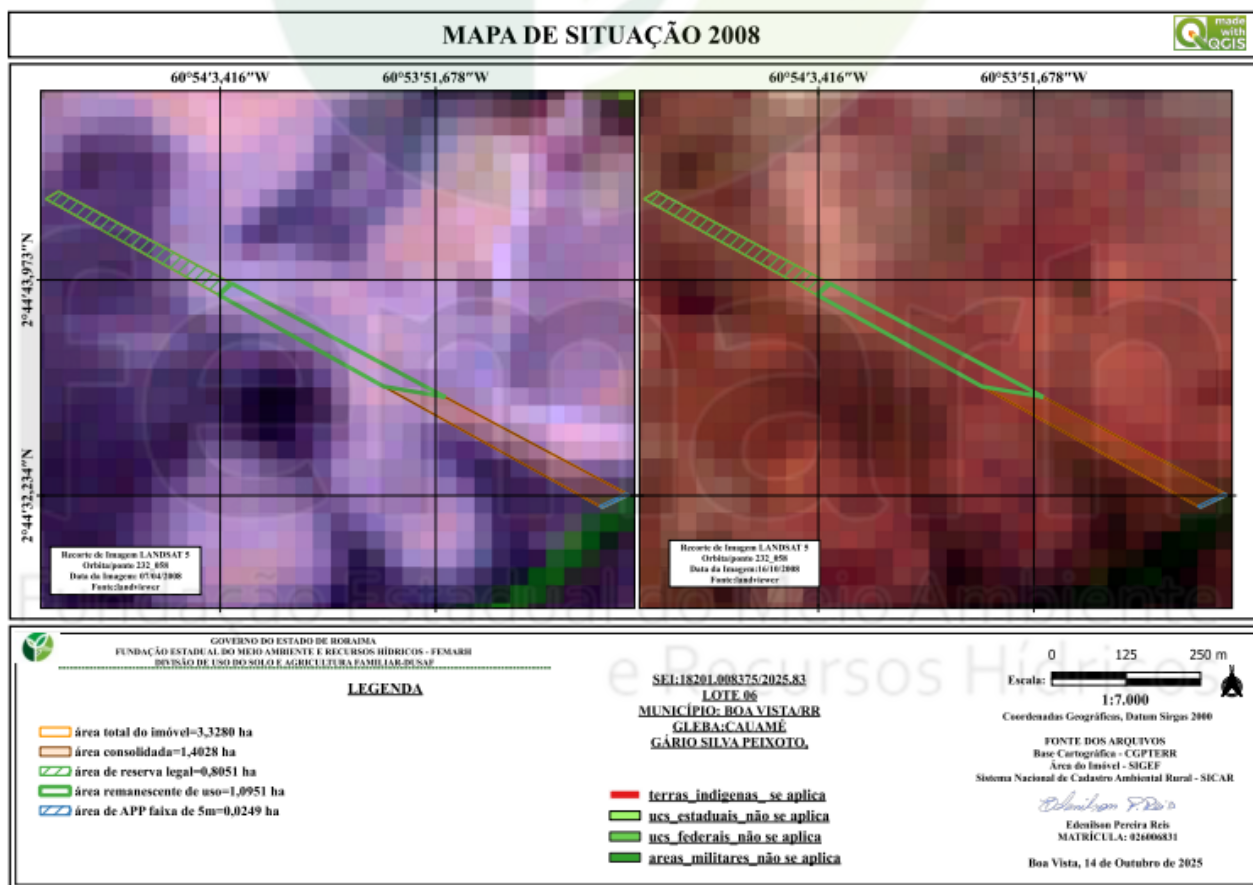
MAPA DE SITUAÇÃO 2008

made with QGIS

60°54′3,416″W 60°53′51,678″W 60°54′3,416″W 60°53′51,678″W

2°44′43,973″N
2°44′32,234″N

Recorte de Imagem LANDSAT 5
Orbita/ponto 232_058
Data de Imagem: 07/04/2008
Fonte:landviewer

Recorte de Imagem LANDSAT 5
Orbita/ponto 232_058
Data da Imagem:16/10/2008
Fonte:landviewer

Fundação Estadual do Meio Ambiente e Recursos Hídricos

GOVERNO DO ESTADO DE RORAIMA
FUNDAÇÃO ESTADUAL DO MEIO AMBIENTE E RECURSOS HÍDRICOS - FEMARH
DIVISÃO DE USO DO SOLO E AGRICULTURA FAMILIAR-DUSAF

LEGENDA

área total do imóvel=3,3280 ha
área consolidada=1,4028 ha
área de reserva legal=0,8051 ha
área remanescente de uso=1,0951 ha
área de APP faixa de 5m=0,0249 ha

SEI:18201.008375/2025.83
LOTE 06
MUNICÍPIO: BOA VISTA/RR
GLEBA:CAUAMÉ
GÁRIO SILVA PEIXOTO.

terras_indigenas_ se aplica
ucs_estaduais_não se aplica
ucs_federais_não se aplica
areas_militares_não se aplica

0 125 250 m
Escala:
1:7.000
Coordenadas Geográficas, Datum Sirgas 2000

FONTE DOS ARQUIVOS
Base Cartográfica - CGPTERR
Área do Imóvel - SIGEF
Sistema Nacional de Cadastro Ambiental Rural - SICAR

Edenilson P. Reis
Edenilson Pereira Reis
MATRÍCULA: 026006831

Boa Vista, 14 de Outubro de 2025